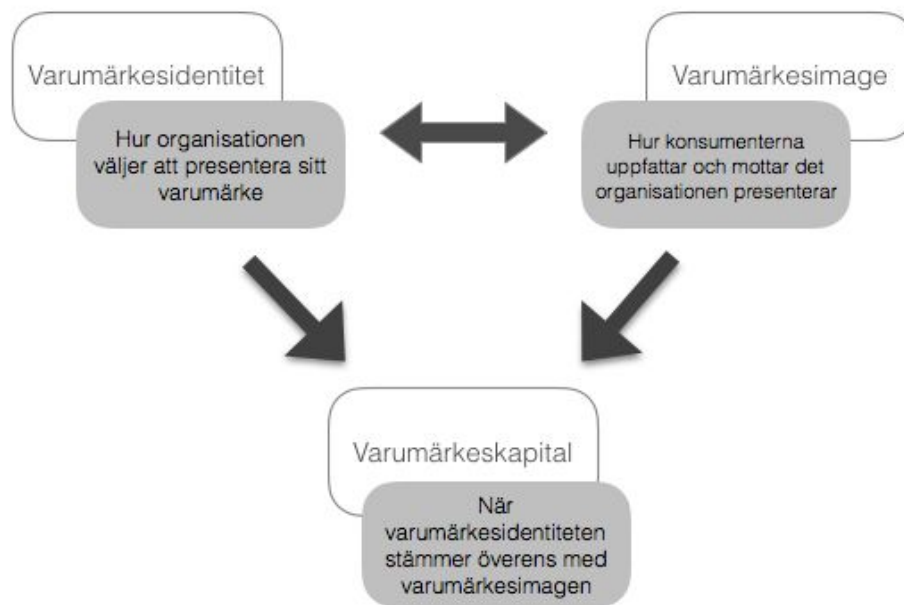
Varumärkesidentitet

Hur organisationen väljer att presentera sitt varumärke

Varumärkesimage

Hur konsumenterna uppfattar och mottar det organisationen presenterar

Varumärkeskapital

När varumärkesidentiteten stämmer överens med varumärkesimagen